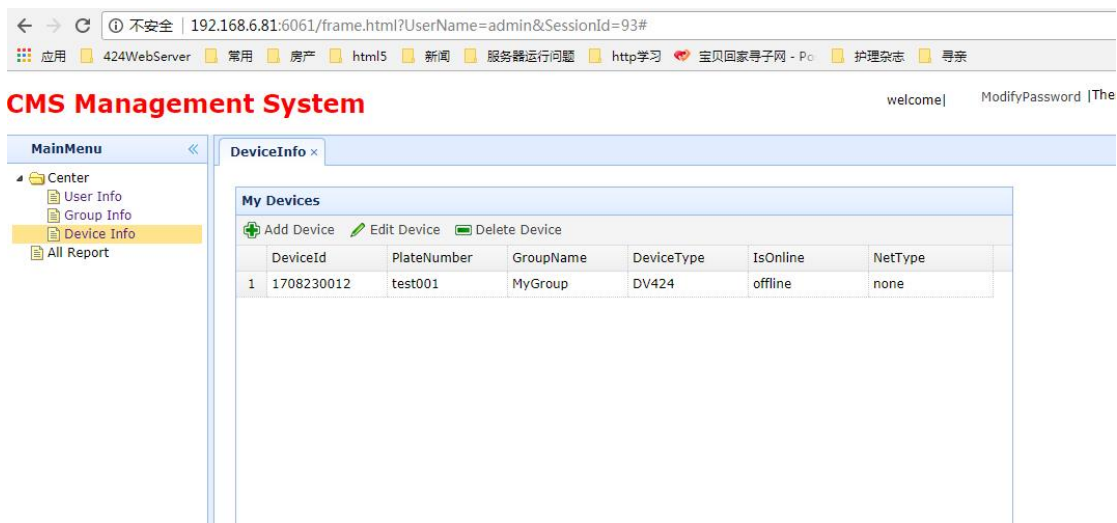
← → C ⓘ 不安全 | 192.168.6.81:6061/frame.html?UserName=admin&SessionId=93#

应用 424WebServer 常用 房产 html5 新闻 服务器运行问题 http学习 宝贝回家寻子网 - Po 护理杂志 寻亲

CMS Management System

welcome| ModifyPassword |The

MainMenu «

Center
User Info
Group Info
Device Info
All Report

DeviceInfo ×

My Devices

Add Device Edit Device Delete Device

| | DeviceId | PlateNumber | GroupName | DeviceType | IsOnline | NetType |
|---|---|---|---|---|---|---|
| 1 | 1708230012 | test001 | MyGroup | DV424 | offline | none |